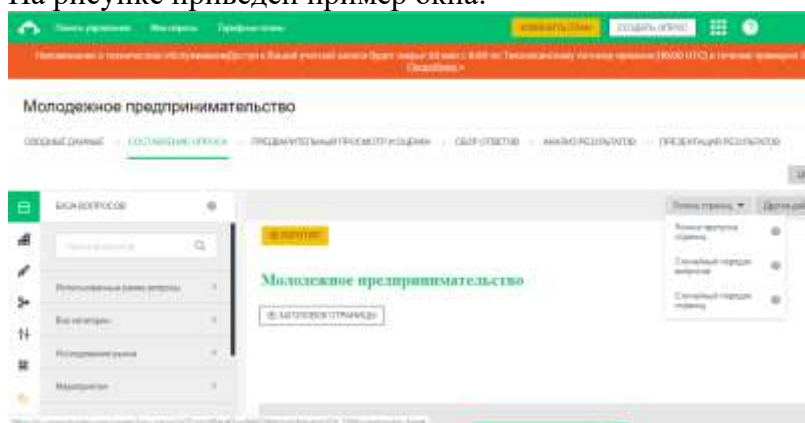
На рисунке приведен пример окна.

Панель управления Мои опросы Тарифные планы

ИЗМЕНИТЬ ПЛАН СОЗДАТЬ ОПРОС

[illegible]

Молодежное предпринимательство

СВОДНЫЕ ДАННЫЕ · СОСТАВЛЕНИЕ ОПРОСА · ПРЕДВАРИТЕЛЬНЫЙ ПРОСМОТР И ОЦЕНКА · СБОР ОТВЕТОВ · АНАЛИЗ РЕЗУЛЬТАТОВ · ПРЕЗЕНТАЦИЯ РЕЗУЛЬТАТОВ

БАНК ВОПРОСОВ

Поиск вопросов

Использованные ранее вопросы

Все категории

Исследование рынка

Маркетинг

ЛОГОТИП

Молодежное предпринимательство

ЗАГОЛОВОК СТРАНИЦЫ

Логика страниц

Логика пропуска страниц

Случайный порядок вопросов

Случайный порядок страниц